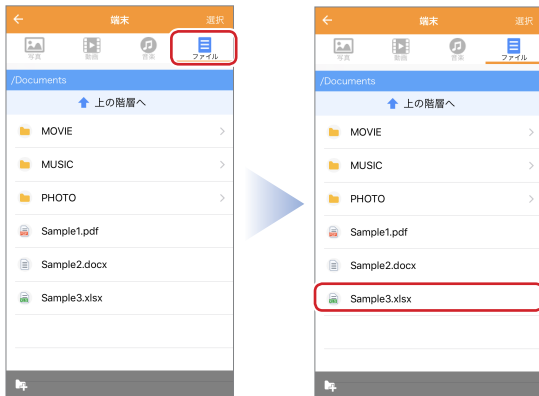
端末
選択
写真
動画
音楽
ファイル
/Documents
上の階層へ
MOVIE
MUSIC
PHOTO
Sample1.pdf
Sample2.docx
Sample3.xlsx

端末
選択
写真
動画
音楽
ファイル
/Documents
上の階層へ
MOVIE
MUSIC
PHOTO
Sample1.pdf
Sample2.docx
Sample3.xlsx